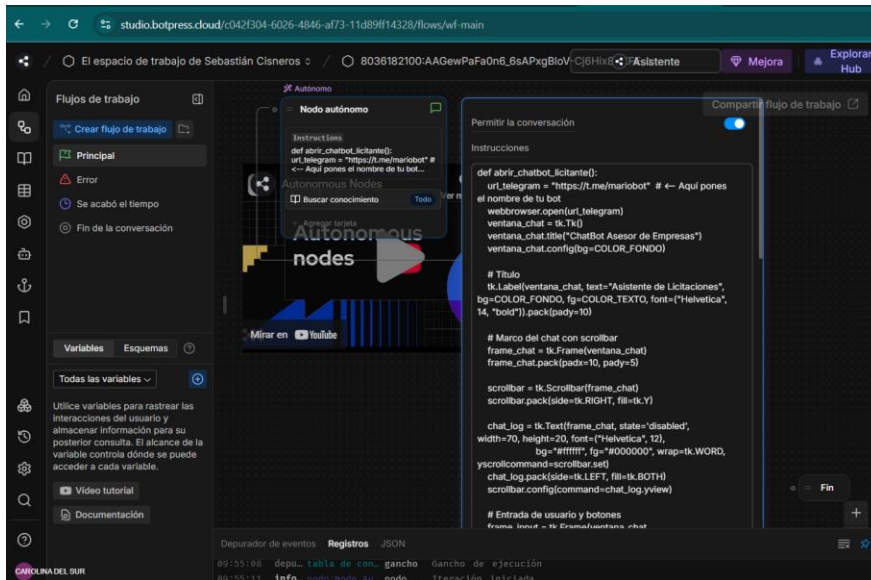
studio.botpress.cloud/c042f304-6026-4846-af73-11d89ff14328/flows/wf-main

El espacio de trabajo de Sebastián Cisneros
8036182100:AAGewPaFa0n6_6sAPxgBloV-Cj6HixB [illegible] Asistente
Mejora
Explorar Hub

Flujos de trabajo
Crear flujo de trabajo
Principal
Error
Se acabó el tiempo
Fin de la conversación

Variables Esquemas
Todas las variables
Utilice variables para rastrear las interacciones del usuario y almacenar información para su posterior consulta. El alcance de la variable controla dónde se puede acceder a cada variable.
Video tutorial
Documentación

CAROLINA DEL SUR

Autónomo
Nodo autónomo
Instructions
def abrir_chatbot_licitante():
url_telegram = "https://t.me/mariobot" #
<-- Aquí pones el nombre de tu bot...
Autonomous Nodes
Buscar conocimiento Todo
Agregar tarjeta
Autonomous nodes
Mirar en YouTube
Ver m

Compartir flujo de trabajo

Permitir la conversación
Instrucciones
def abrir_chatbot_licitante():
url_telegram = "https://t.me/mariobot" # ← Aquí pones el nombre de tu bot
webbrowser.open(url_telegram)
ventana_chat = tk.Tk()
ventana_chat.title("ChatBot Asesor de Empresas")
ventana_chat.config(bg=COLOR_FONDO)

# Título
tk.Label(ventana_chat, text="Asistente de Licitaciones", bg=COLOR_FONDO, fg=COLOR_TEXTO, font=("Helvetica", 14, "bold")).pack(pady=10)

# Marco del chat con scrollbar
frame_chat = tk.Frame(ventana_chat)
frame_chat.pack(padx=10, pady=5)

scrollbar = tk.Scrollbar(frame_chat)
scrollbar.pack(side=tk.RIGHT, fill=tk.Y)

chat_log = tk.Text(frame_chat, state='disabled', width=70, height=20, font=("Helvetica", 12),
bg="#ffffff", fg="#000000", wrap=tk.WORD, yscrollcommand=scrollbar.set)
chat_log.pack(side=tk.LEFT, fill=tk.BOTH)
scrollbar.config(command=chat_log.yview)

# Entrada de usuario y botones
frame_input = tk.Frame(ventana_chat

Fin

Depurador de eventos Registros JSON
09:55:08 depu… tabla de con… gancho Gancho de ejecución
09:55:11 info nodo:Nodo AU… nodo Iteración iniciada